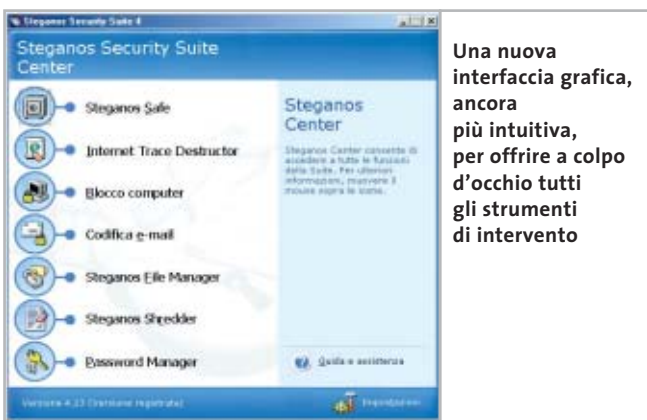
Steganos Security Suite 4

Steganos Security Suite Center

Steganos Safe

Internet Trace Destructor

Blocco computer

Codifica e-mail

Steganos File Manager

Steganos Shredder

Password Manager

Steganos Center

Steganos Center consente di accedere a tutte le funzioni della Suite. Per ulteriori informazioni, muovere il mouse sopra le icone.

Guida e assistenza

Versione 4.13 (Versione registrata)

Impostazioni

Una nuova interfaccia grafica, ancora più intuitiva, per offrire a colpo d'occhio tutti gli strumenti di intervento